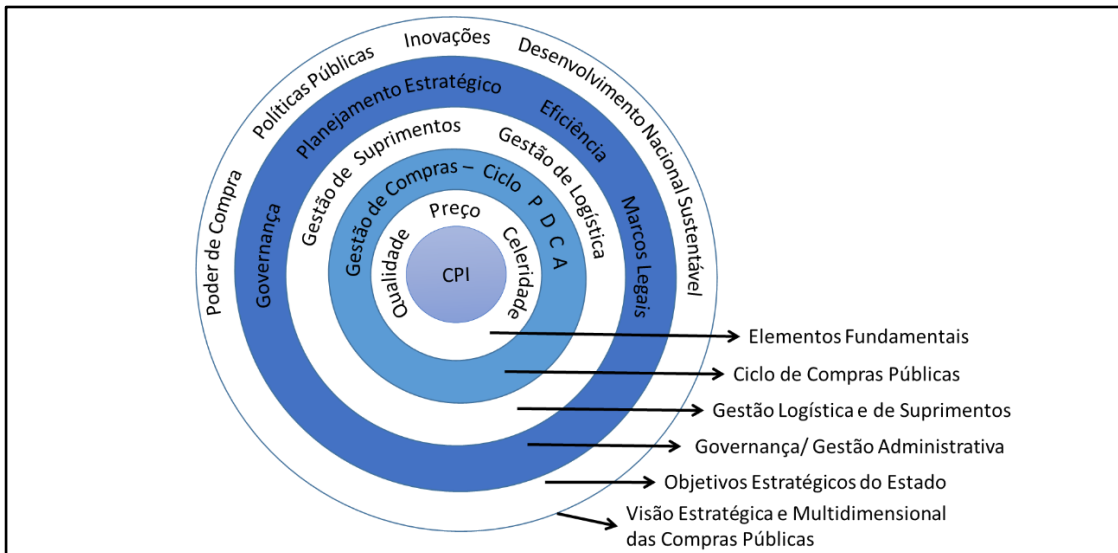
Poder de Compra
Políticas Públicas
Inovações
Desenvolvimento Nacional Sustentável

Governança
Planejamento Estratégico
Eficiência
Marcos Legais

Gestão de Suprimentos
Gestão de Logística

Gestão de Compras – Ciclo P D C A

Qualidade
Preço
Celeridade

CPI

Elementos Fundamentais
Ciclo de Compras Públicas
Gestão Logística e de Suprimentos
Governança/ Gestão Administrativa
Objetivos Estratégicos do Estado
Visão Estratégica e Multidimensional das Compras Públicas